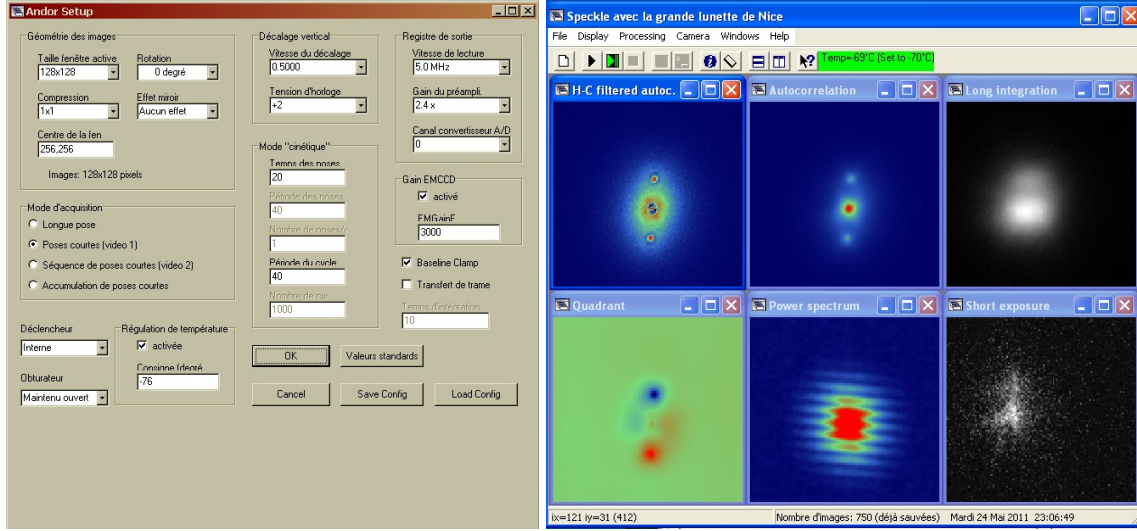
Andor Setup

Géométrie des images
Taille fenêtre active
128x128
Rotation
0 degré
Compression
1x1
Effet miroir
Aucun effet
Centre de la fen
256,256
Images: 128x128 pixels

Mode d'acquisition
Longue pose
Poses courtes (video 1)
Séquence de poses courtes (video 2)
Accumulation de poses courtes

Déclencheur
Interne
Obturateur
Maintenu ouvert
Régulation de température
activée
Consigne (degré
-76

Décalage vertical
Vitesse du décalage
0.5000
Tension d'horloge
+2

Mode "cinétique"
Temps des poses
20
Période des poses
40
Nombre de poses/
1
Période du cycle
40
Nombre de cyc
1000

Registre de sortie
Vitesse de lecture
5.0 MHz
Gain du préampli.
2.4 x
Canal convertisseur A/D
0

Gain EMCCD
activé
EMGainF
3000

Baseline Clamp
Transfert de trame
Temps d'intégration
10

OK
Valeurs standards
Cancel
Save Config
Load Config

Speckle avec la grande lunette de Nice
File Display Processing Camera Windows Help
Temp=-69°C (Set to -70°C)
H-C filtered autoc.
Autocorrelation
Long integration
Quadrant
Power spectrum
Short exposure
ix=121 iy=31 (412)
Nombre d'images: 750 (déjà sauvées) Mardi 24 Mai 2011 23:06:49